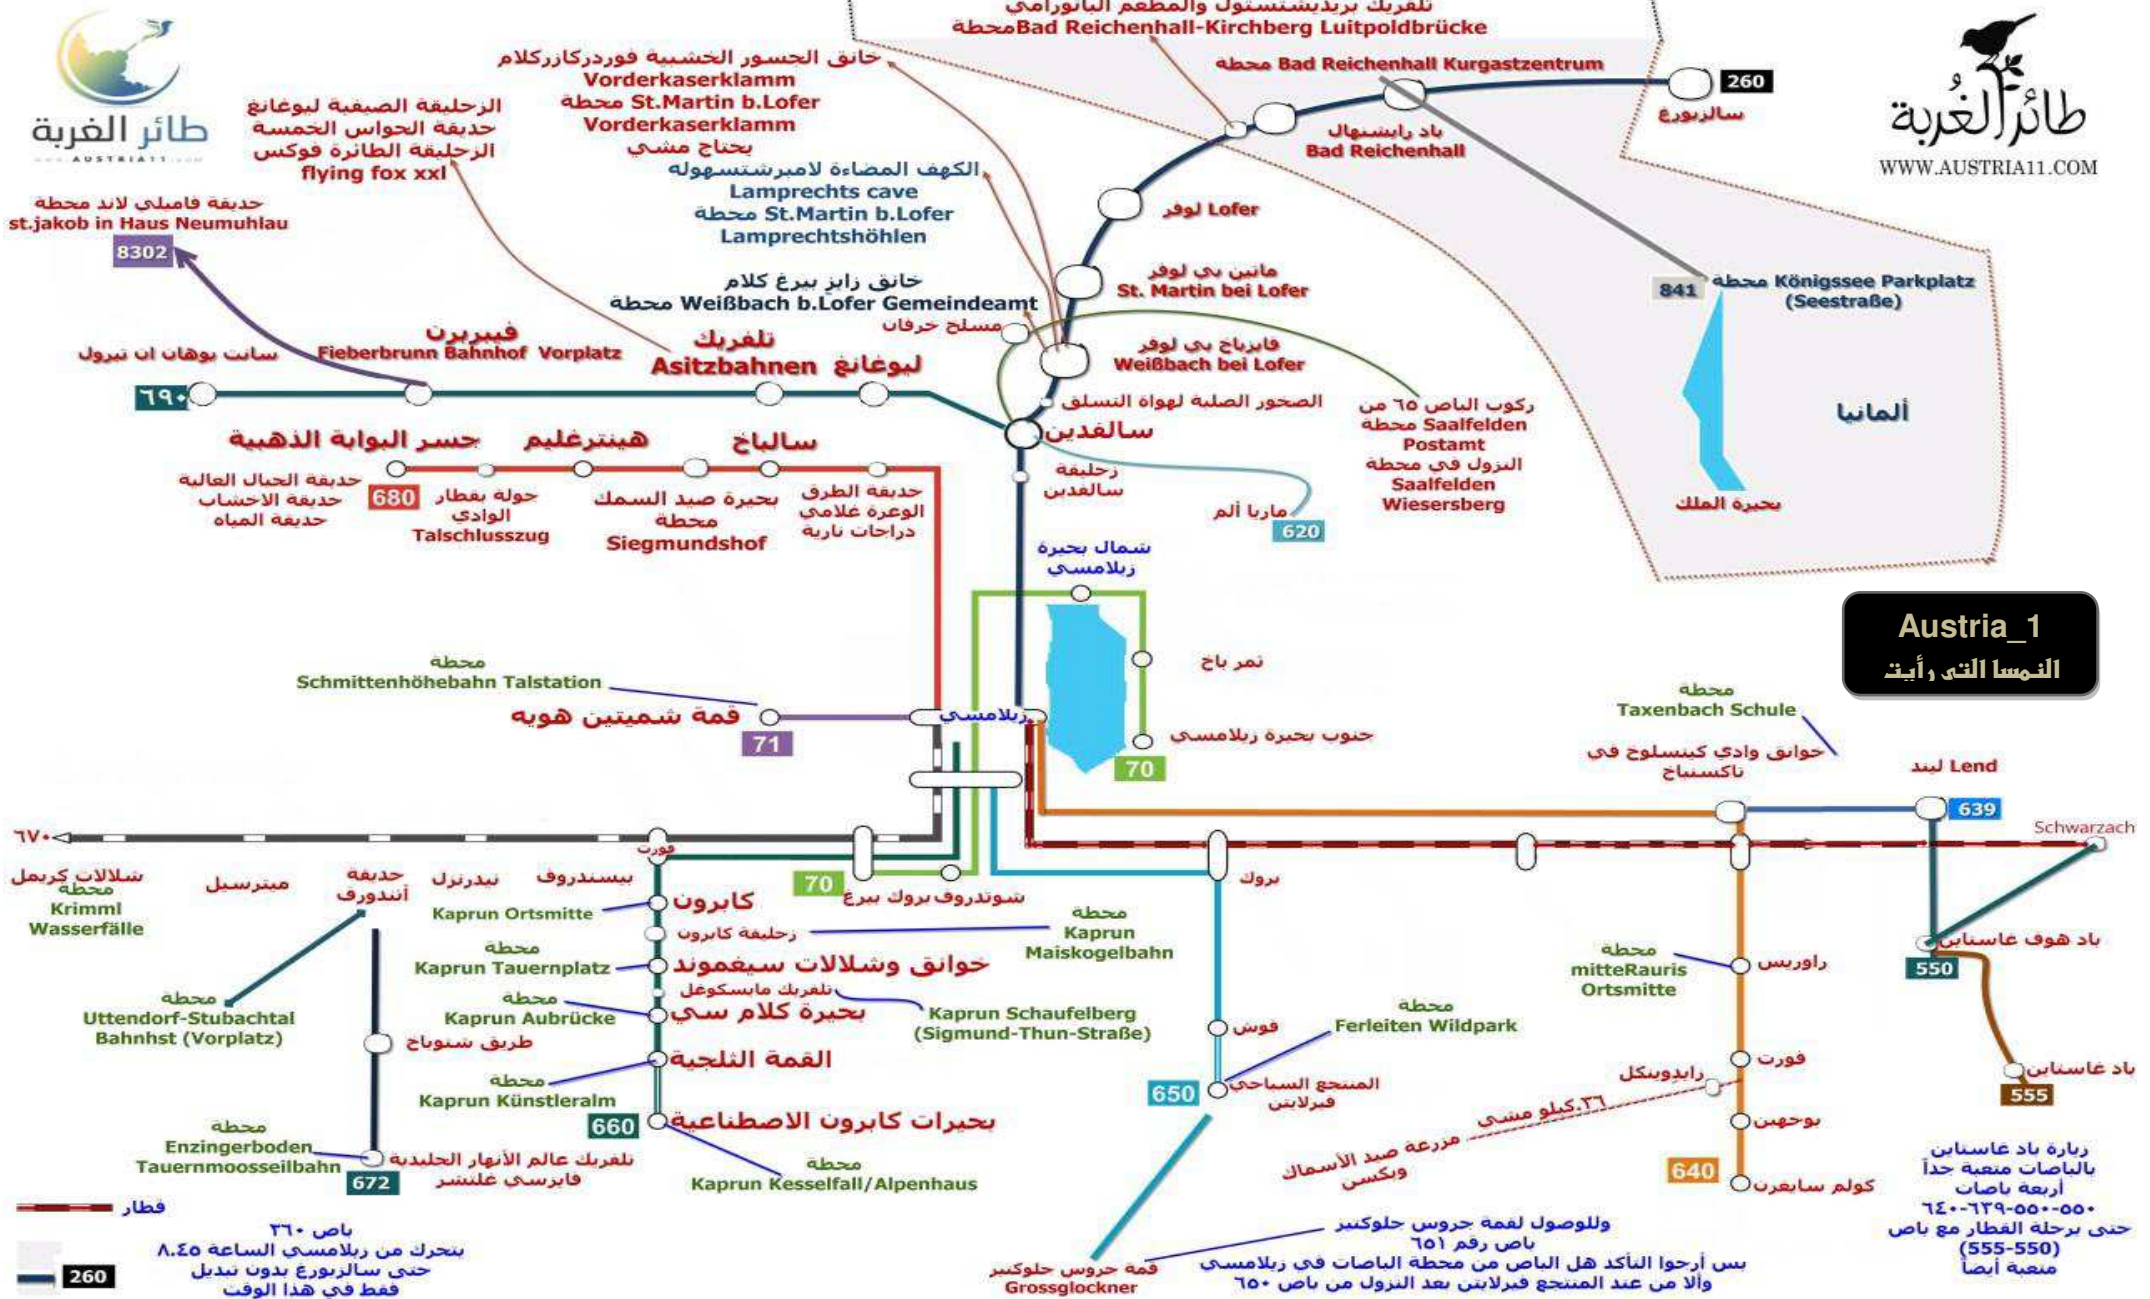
طائر الغربة
AUSTRIA11.COM

تلفريك بريدبشتستول والمطعم البانورامي
محطةBad Reichenhall-Kirchberg Luitpoldbrücke

طائر الغربة
WWW.AUSTRIA11.COM

خانق الجسور الخشبية فوردركازركلام
Vorderkaserklamm
محطة St.Martin b.Lofer
Vorderkaserklamm
يحتاج مشي

محطة Bad Reichenhall Kurgastzentrum
260
سالزبورغ

الزحليقة الصيفية ليوغانغ
حديقة الحواس الخمسة
الزحليقة الطائرة فوكس
flying fox xxl

الكهف المضاءة لامبرشتسهوله
Lamprechts cave
محطة St.Martin b.Lofer
Lamprechtshöhlen

باد رايشنهال
Bad Reichenhall

لوفر Lofer

حديقة فاميلي لاند محطة
st.jakob in Haus Neumuhlau
8302

خانق زايز بيرغ كلام
محطة Weißbach b.Lofer Gemeindeamt

ماتين بي لوفر
St. Martin bei Lofer

841 محطة Königssee Parkplatz (Seestraße)

مسلخ خرفان

فيبربرن
سانت يوهان ان تيرول Fieberbrunn Bahnhof Vorplatz
تلفريك
Asitzbahnen ليوغانغ

فايزباخ بي لوفر
Weißbach bei Lofer

٦٩٠

الصخور الصلبة لهواة التسلق
ركوب الباص ٦٥ من
محطة Saalfelden
Postamt
النزول في محطة
Saalfelden
Wiesersberg

ألمانيا

سالفدين
جسر البوابة الذهبية هينترغليم سالباخ

زحليقة
سالفدين

حديقة الحبال العالية
حديقة الاخشاب
حديقة المياه
680
جولة بقطار
الوادي
Talschlusszug
بحيرة صيد السمك
محطة
Siegmundshof
حديقة الطرق
الوعرة غلامي
دراجات نارية

ماريا ألم
620

بحيرة الملك

شمال بحيرة
زيلامسي

Austria_1
النمسا التى رأيت

نمر باخ

محطة
Schmittenhöhebahn Talstation
قمة شميتين هويه
71
زيلامسي

جنوب بحيرة زيلامسي
70

محطة
Taxenbach Schule
خوانق وادي كينسلوخ فى
تاكسنباخ

ليند Lend
639

Schwarzach

٦٧٠
فورت

شلالات كريمل
محطة
Krimml
Wasserfälle
ميترسيل
حديقة
أنندورف
نيدرنزل
بيسندروف

70
شوتدروف بروك بيرغ
بروك

كابرون
Kaprun Ortsmitte
زحليقة كابرون
محطة
Kaprun
Maiskogelbahn

محطة
Kaprun Tauernplatz
خوانق وشلالات سيغموند
تلفريك مايسكوغل
محطة
Kaprun Aubrücke
بحيرة كلام سي
Kaprun Schaufelberg
(Sigmund-Thun-Straße)

محطة
Uttendorf-Stubachtal
Bahnhst (Vorplatz)

طريق شتوباخ

القمة الثلجية
محطة
Kaprun Künstleralm
660
بحيرات كابرون الاصطناعية

محطة
mitteRauris
Ortsmitte
راوريس

باد هوف غاستاين
550

فوش
محطة
Ferleiten Wildpark
650
المنتجع السياحي
فيرلايتن

فورت
رايدوبنكل
باد غاستاين
555

٣٦ كيلو مشي
مزرعة صيد الأسماك
وبكسي
بوجهين
640
كولم سايغرن

محطة
Enzingerboden
Tauernmoosseilbahn
672
تلفريك عالم الأنهار الجليدية
فايرسي غلتشر

محطة
Kaprun Kesselfall/Alpenhaus

زيارة باد غاستاين
بالباصات متعبة جداً
أربعة باصات
٦٤٠-٦٣٩-٥٥٠-٥٥٠
حتى برحلة القطار مع باص
(555-550)
متعبة أيضاً

قطار
باص ٢٦٠
يتحرك من زيلامسي الساعة ٨.٤٥
حتى سالزبورغ بدون تبديل
فقط في هذا الوقت
260

وللوصول لقمة جروس جلوكنير
باص رقم ٦٥١
بس أرجوا التأكد هل الباص من محطة الباصات في زيلامسي
والا من عند المنتجع فيرلايتن بعد النزول من باص ٦٥٠

قمة جروس جلوكنير
Grossglockner